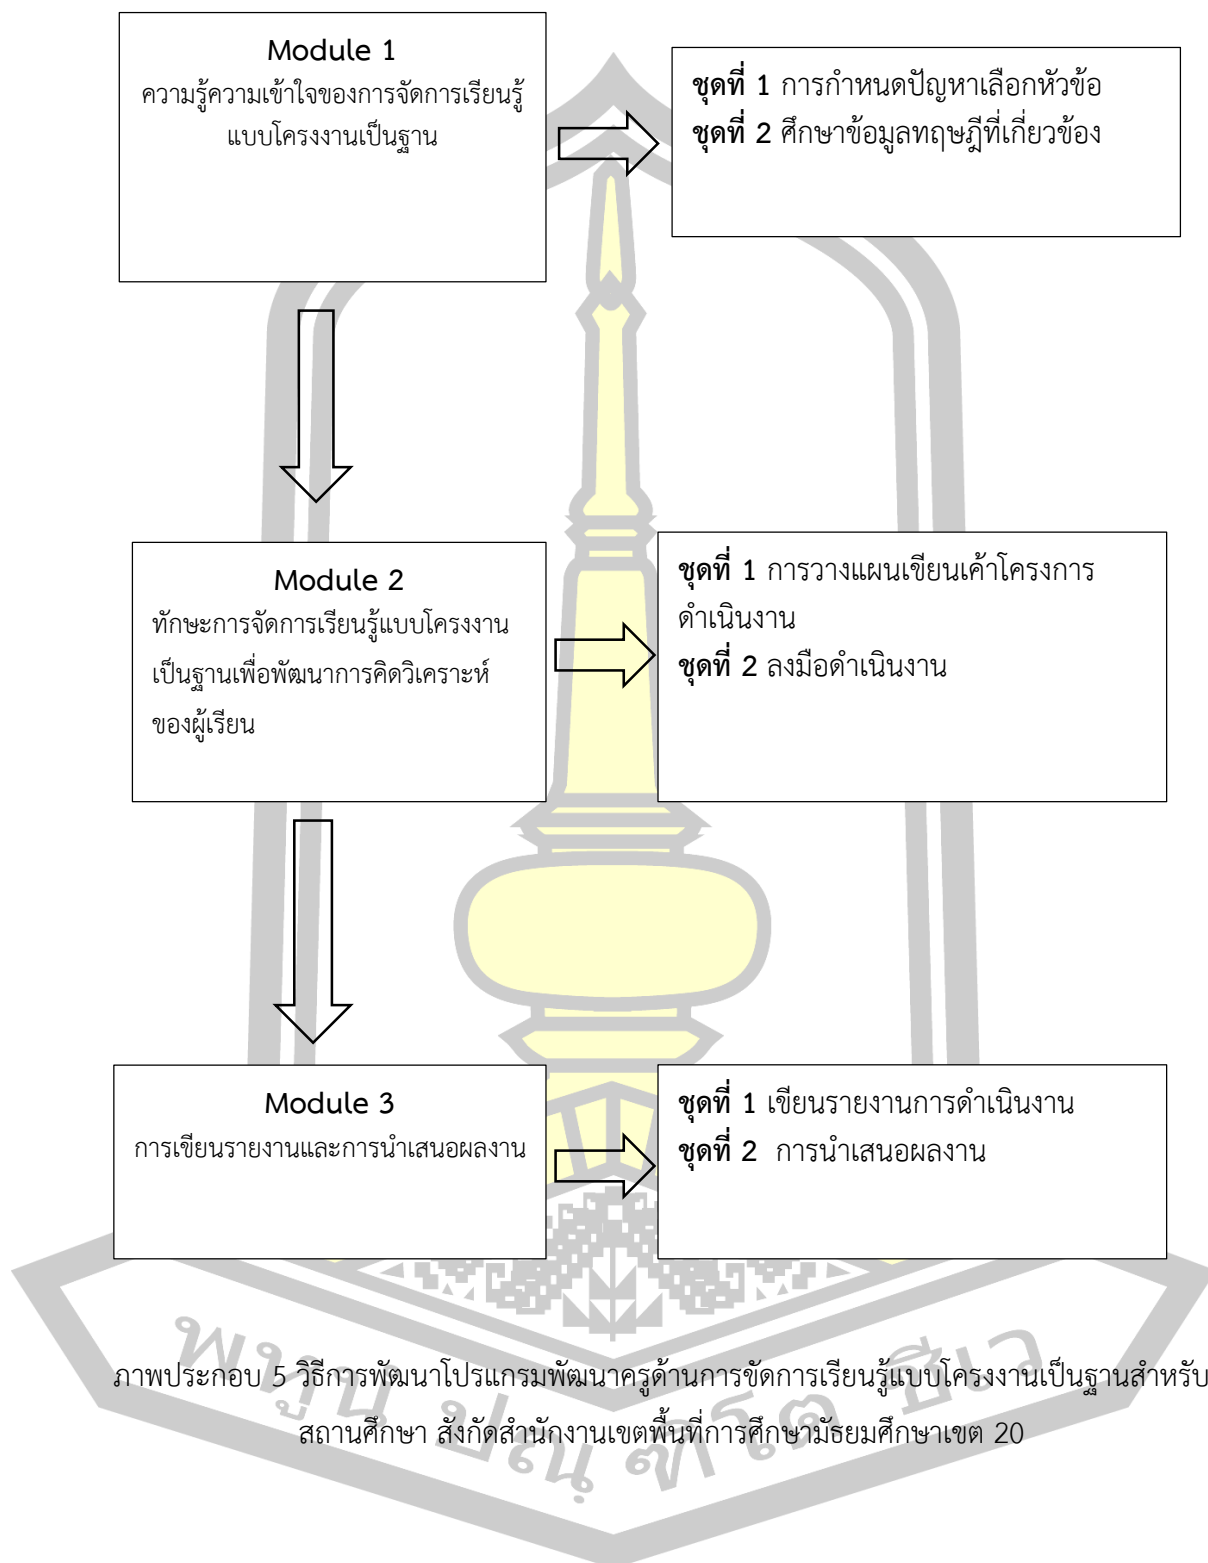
Module 1
ความรู้ความเข้าใจของการจัดการเรียนรู้แบบโครงงานเป็นฐาน

ชุดที่ 1 การกำหนดปัญหาเลือกหัวข้อ
ชุดที่ 2 ศึกษาข้อมูลทฤษฎีที่เกี่ยวข้อง

Module 2
ทักษะการจัดการเรียนรู้แบบโครงงานเป็นฐานเพื่อพัฒนาการคิดวิเคราะห์ของผู้เรียน

ชุดที่ 1 การวางแผนเขียนเค้าโครงการดำเนินงาน
ชุดที่ 2 ลงมือดำเนินงาน

Module 3
การเขียนรายงานและการนำเสนอผลงาน

ชุดที่ 1 เขียนรายงานการดำเนินงาน
ชุดที่ 2 การนำเสนอผลงาน

ภาพประกอบ 5 วิธีการพัฒนาโปรแกรมพัฒนาครูด้านการจัดการเรียนรู้แบบโครงงานเป็นฐานสำหรับสถานศึกษา สังกัดสำนักงานเขตพื้นที่การศึกษามัธยมศึกษาเขต 20

พหุน ปณ ศิต ชีเว